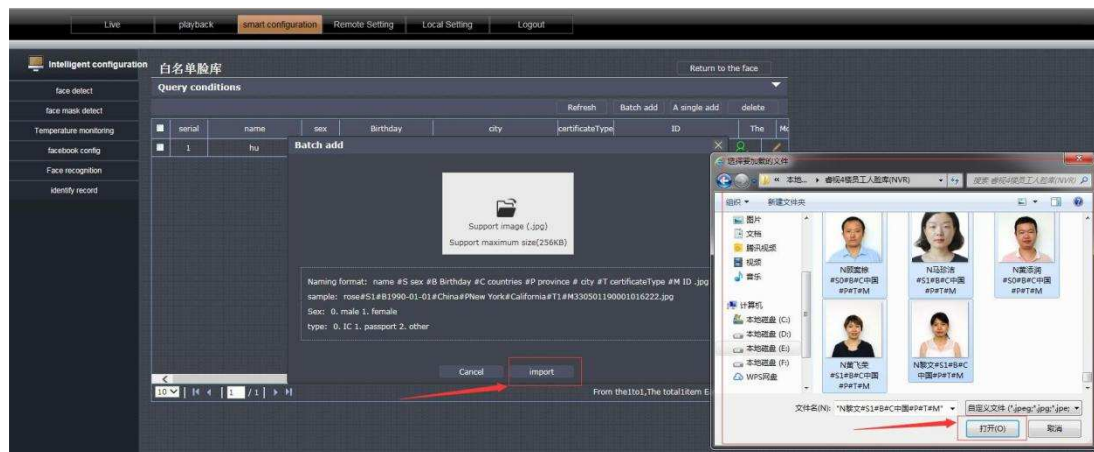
Live playback smart configuration Remote Setting Local Setting Logout

Intelligent configuration
face detect
face mask detect
Temperature monitoring
facebook config
Face recognition
identify record

白名单脸库
Return to the face
Query conditions
Refresh Batch add A single add delete

| | serial | name | sex | Birthday | city | certificateType | ID | The | Mo |
|---|---|---|---|---|---|---|---|---|---|
| | 1 | hu | | | | | | | |

Batch add
Support image (.jpg)
Support maximum size(256KB)

Naming format: name #S sex #B Birthday #C countries #P province # city #T certificateType #M ID .jpg
sample: rose#S1#B1990-01-01#China#PNew York#California#T1#M330501190001016222.jpg
Sex: 0. male 1. female
type: 0. IC 1. passport 2. other

Cancel import

10 | 1 /1 |
From the1to1,The total1item E

选择要加载的文件
« 本地... ▸ 睿视4楼员工人脸库(NVR)
搜索 睿视4楼员工人脸库(NVR)
组织 ▾ 新建文件夹
图片
文档
腾讯视频
视频
音乐
计算机
本地磁盘 (C:)
本地磁盘 (D:)
本地磁盘 (E:)
本地磁盘 (F:)
WPS网盘
N郑建峰#S0#B#C中国#P#T#M
N马珍洁#S1#B#C中国#P#T#M
N黄添润#S0#B#C中国#P#T#M
N黄飞莱#S1#B#C中国#P#T#M
N黎文#S1#B#C中国#P#T#M
文件名(N): "N黎文#S1#B#C中国#P#T#M"
自定义文件 (*.jpeg;*.jpg;*.jpe;
打开(O) 取消